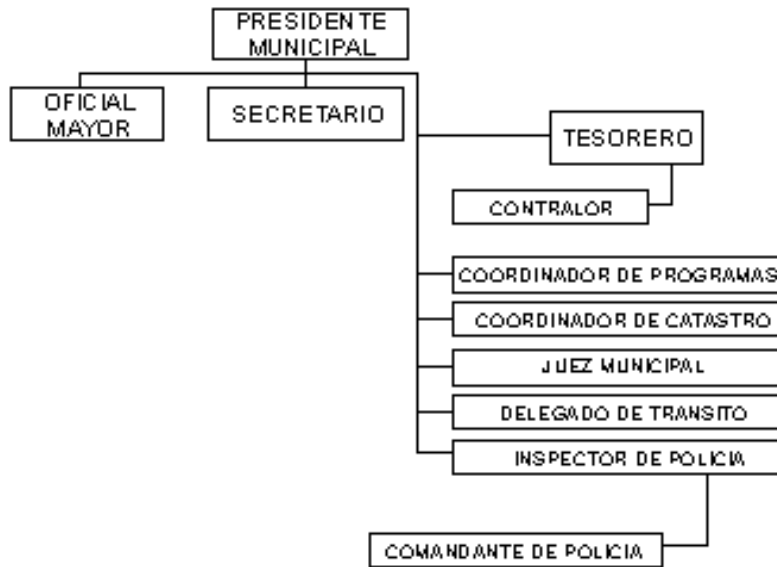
PRESIDENTE MUNICIPAL

OFICIAL MAYOR

SECRETARIO

TESORERO

CONTRALOR

COORDINADOR DE PROGRAMAS

COORDINADOR DE CATASTRO

JUEZ MUNICIPAL

DELEGADO DE TRANSITO

INSPECTOR DE POLICIA

COMANDANTE DE POLICIA